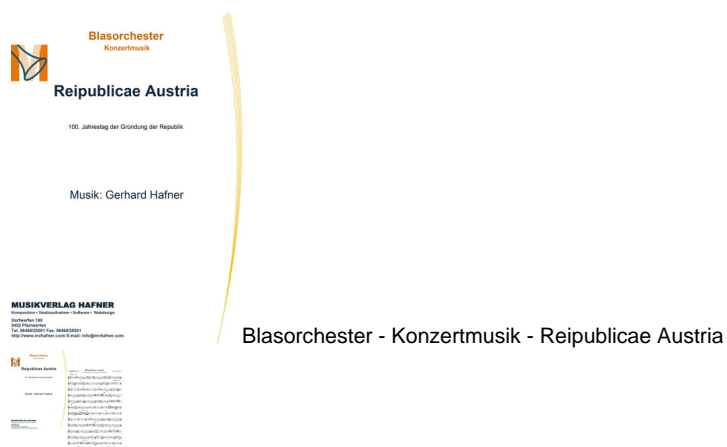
Blasorchester
Konzertmusik

Reipublicae Austria

100. Jahrestag der Gründung der Republik

Musik: Gerhard Hafner

MUSIKVERLAG HAFNER
Komposition • Studioaufnahme • Software • Webdesign
Dorfwerfen 180
5452 Pfarrwerfen
Tel. 06468/20001 Fax: 06468/20001
http://www.mvhafner.com/ E-mail: info@mvhafner.com

Blasorchester - Konzertmusik - Reipublicae Austria

Blasorchester
Reipublicae Austria
Musik: Gerhard Hafner
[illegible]